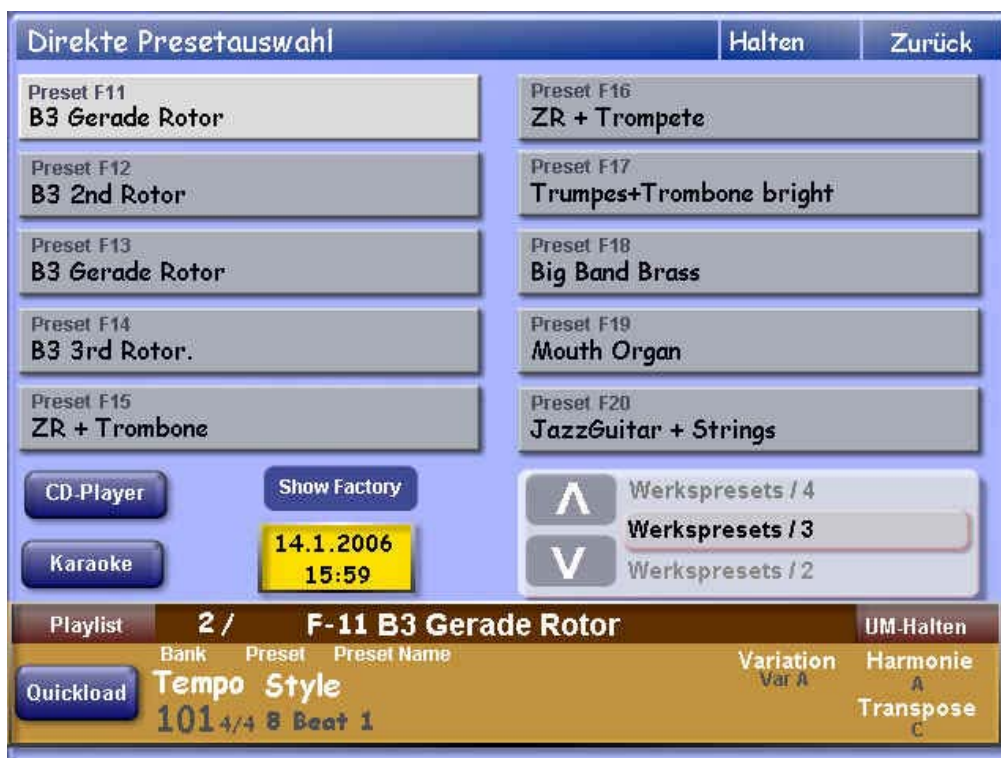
Direkte Presetauswahl

Halten

Zurück

Preset F11
B3 Gerade Rotor

Preset F12
B3 2nd Rotor

Preset F13
B3 Gerade Rotor

Preset F14
B3 3rd Rotor.

Preset F15
ZR + Trombone

Preset F16
ZR + Trompete

Preset F17
Trumpes+Trombone bright

Preset F18
Big Band Brass

Preset F19
Mouth Organ

Preset F20
JazzGuitar + Strings

CD-Player

Show Factory

14.1.2006
15:59

Karaoke

Werkspresets / 4

Werkspresets / 3

Werkspresets / 2

Playlist

2 /

F-11 B3 Gerade Rotor

UM-Halten

Bank

Preset

Preset Name

Quickload

Tempo

Style

101 4/4 8 Beat 1

Variation
Var A

Harmonie
A

Transpose
C